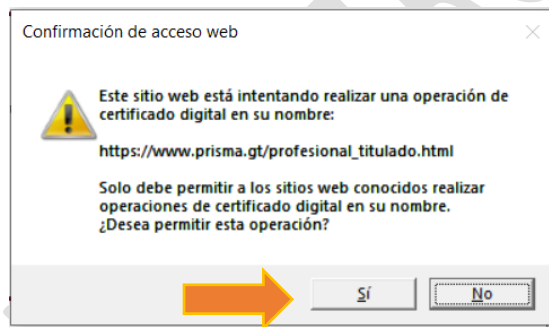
Confirmación de acceso web

Este sitio web está intentando realizar una operación de certificado digital en su nombre:

https://www.prisma.gt/profesional_titulado.html

Solo debe permitir a los sitios web conocidos realizar operaciones de certificado digital en su nombre.
¿Desea permitir esta operación?

Sí

No